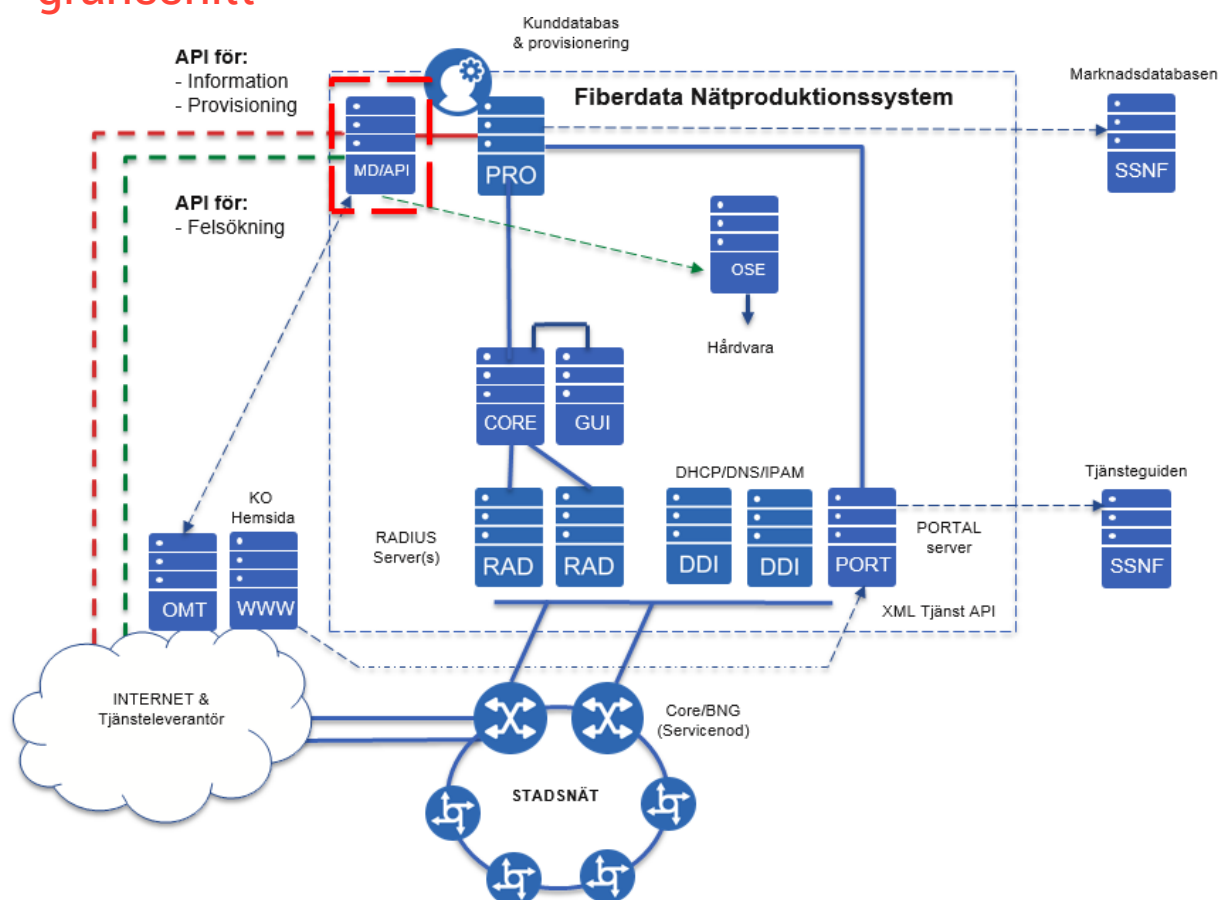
gränssnitt

Kunddatabas & provisionering

API för:
- Information
- Provisioning

Fiberdata Nätproduktionssystem

Marknadsdatabasen

MD/API

PRO

SSNF

API för:
- Felsökning

OSE

Hårdvara

CORE

GUI

DHCP/DNS/IPAM

Tjänsteguiden

KO Hemsida

RADIUS Server(s)

RAD

RAD

DDI

DDI

PORT

PORTAL server

SSNF

OMT

WWW

XML Tjänst API

INTERNET & Tjänsteleverantör

Core/BNG (Servicenod)

STADSNÄT